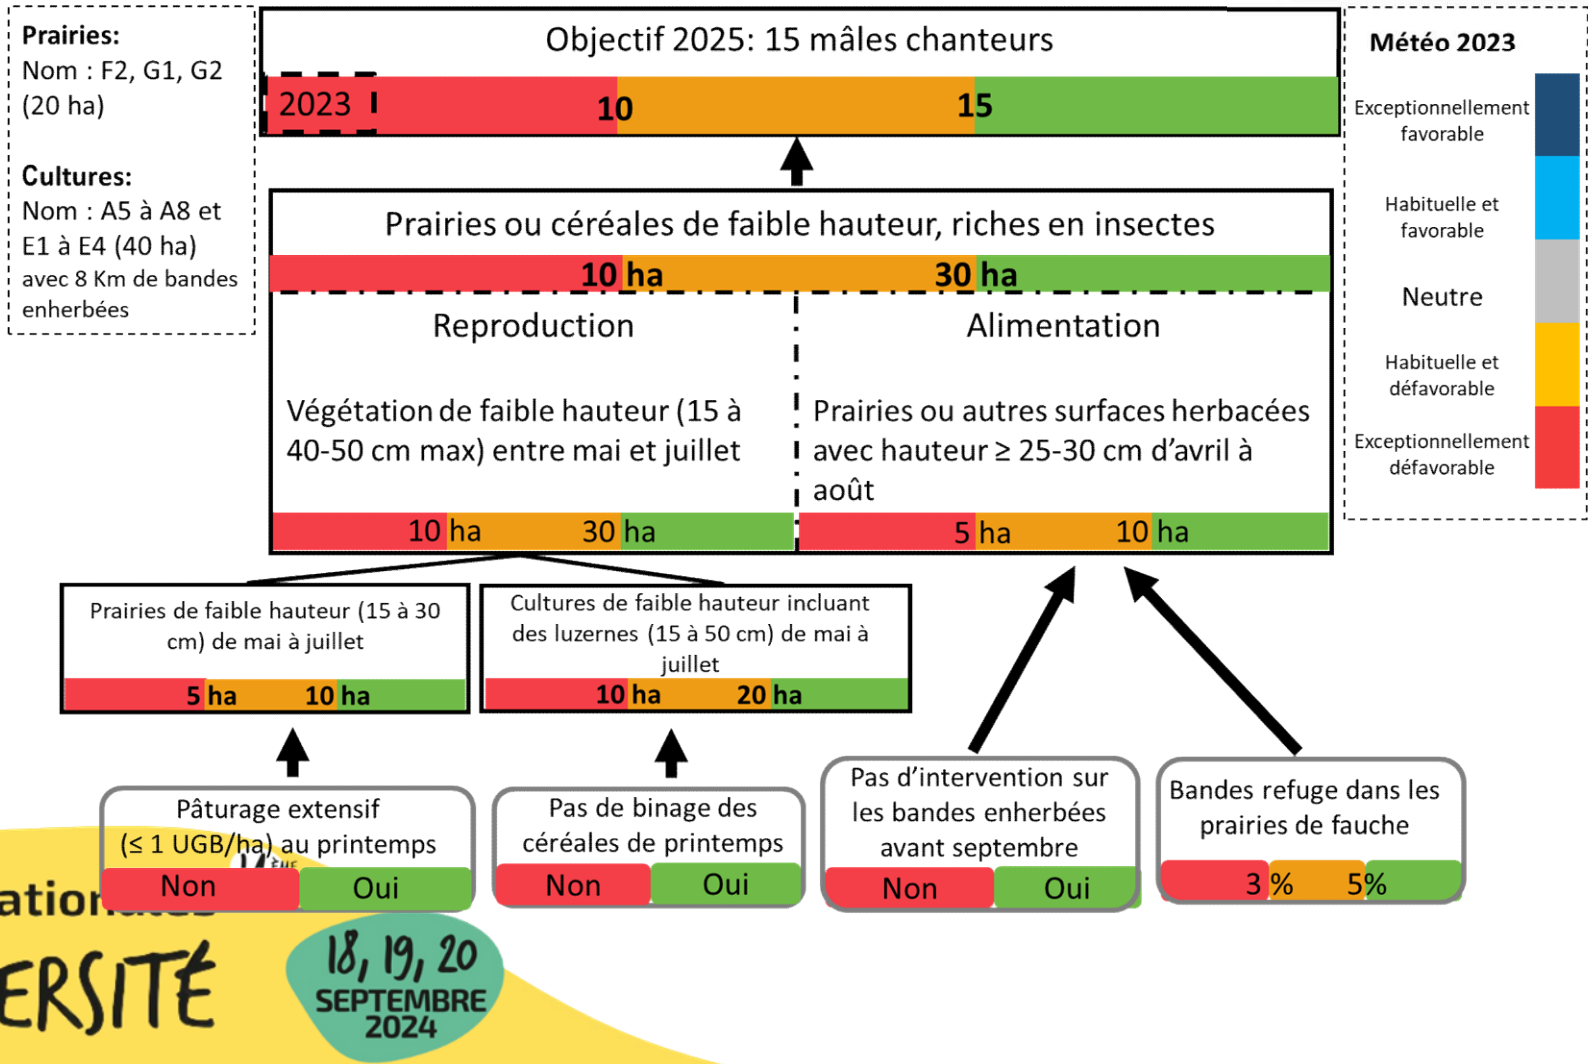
Prairies:
Nom : F2, G1, G2 (20 ha)

Cultures:
Nom : A5 à A8 et E1 à E4 (40 ha) avec 8 Km de bandes enherbées

Objectif 2025: 15 mâles chanteurs

2023 10 15

Météo 2023

Exceptionnellement favorable

Habituelle et favorable

Neutre

Habituelle et défavorable

Exceptionnellement défavorable

Prairies ou céréales de faible hauteur, riches en insectes

10 ha 30 ha

Reproduction

Végétation de faible hauteur (15 à 40-50 cm max) entre mai et juillet

10 ha 30 ha

Alimentation

Prairies ou autres surfaces herbacées avec hauteur ≥ 25-30 cm d'avril à août

5 ha 10 ha

Prairies de faible hauteur (15 à 30 cm) de mai à juillet

5 ha 10 ha

Cultures de faible hauteur incluant des luzernes (15 à 50 cm) de mai à juillet

10 ha 20 ha

Pâturage extensif (≤ 1 UGB/ha) au printemps

Non Oui

Pas de binage des céréales de printemps

Non Oui

Pas d'intervention sur les bandes enherbées avant septembre

Non Oui

Bandes refuge dans les prairies de fauche

3 % 5%

ation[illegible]

ERSITÉ

18, 19, 20 SEPTEMBRE 2024